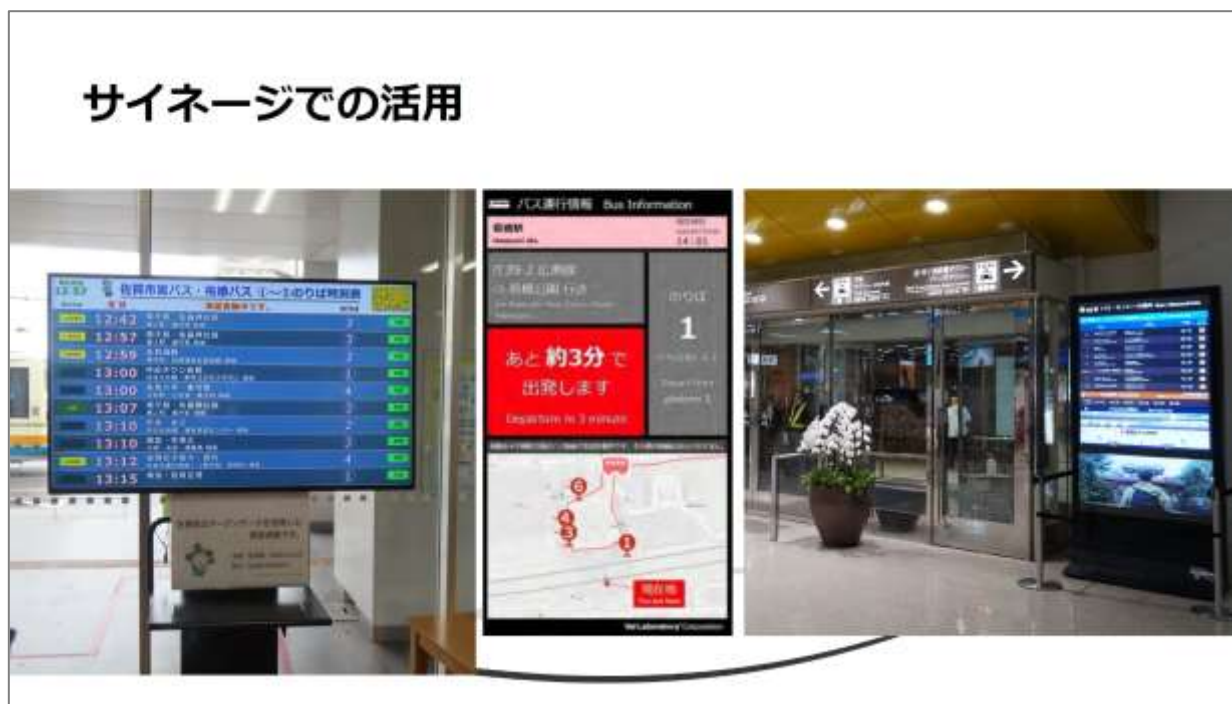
サイネージでの活用

佐賀市営バス・祐徳バス ①〜⑤のりば時刻表

12:42
12:57
12:59
13:00
13:00
13:07
13:10
13:10
13:12
13:15

バス運行情報 Bus Information

14:01

のりば

1

あと 約3分 で 出発します

Departure in 3 minutes

現在地

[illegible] Laboratory Corporation